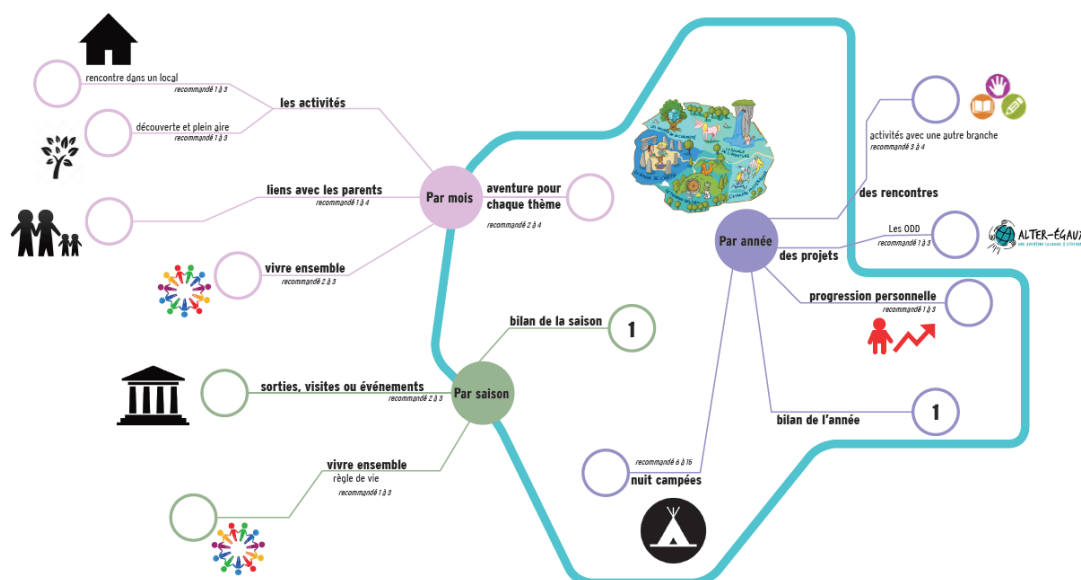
rencontre dans un local
recommandé 1 à 3

découverte et plein aire
recommandé 1 à 3

les activités

liens avec les parents
recommandé 1 à 4

Par mois

aventure pour chaque thème
recommandé 2 à 4

vivre ensemble
recommandé 2 à 3

bilan de la saison

1

sorties, visites ou événements
recommandé 2 à 3

Par saison

vivre ensemble
règle de vie
recommandé 1 à 3

activités avec une autre branche
recommandé 3 à 4

des rencontres

Les ODD
recommandé 1 à 3

ALTER-ÉGAUX

Par année

des projets

progression personnelle
recommandé 1 à 3

bilan de l'année

1

recommandé 6 à 16
nuit campées